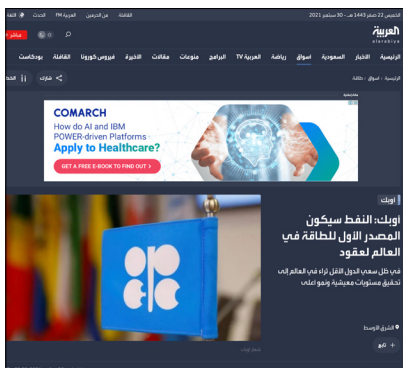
الخميس 22 صفر 1443 هـ - 30 سبتمبر 2021

الثقافة من الحرمين العربية FM الحدث اللغة

العربية
alarabiya

مباشر

الرئيسية الأخبار السعودية أسواق رياضة العربية TV البرامج منوعات مقالات الأخيرة فيروس كورونا الثقافة بودكاست

الرئيسية > أسواق > طاقة

شارك

COMARCH
How do AI and IBM POWER-driven Platforms
Apply to Healthcare?
GET A FREE E-BOOK TO FIND OUT >

أوبك

أوبك: النفط سيكون المصدر الأول للطاقة في العالم لعقود

في ظل سعي الدول الأقل ثراء في العالم إلى تحقيق مستويات معيشة ونمو أعلى

الشرق الأوسط

تابع

شعار أوبك